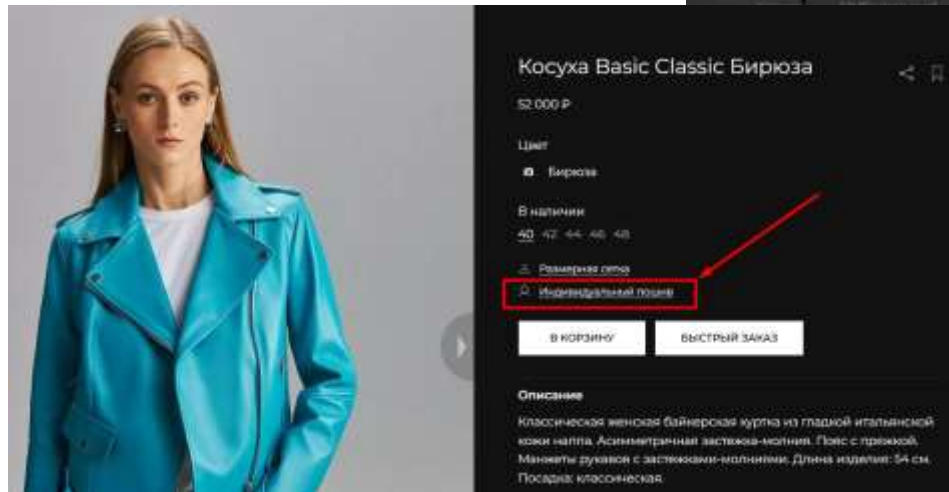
Косуха Basic Classic Бирюза

52 000 ₽

Цвет

Бирюза

В наличии

40 42 44 46 48

Размерная сетка

Индивидуальный пошив

В КОРЗИНУ

БЫСТРЫЙ ЗАКАЗ

Описание

Классическая женская байкерская куртка из гладкой итальянской кожи наппа. Асимметричная застежка-молния. Пояс с пряжкой. Манжеты рукавов с застежками-молниями. Длина изделия: 54 см. Посадка: классическая.